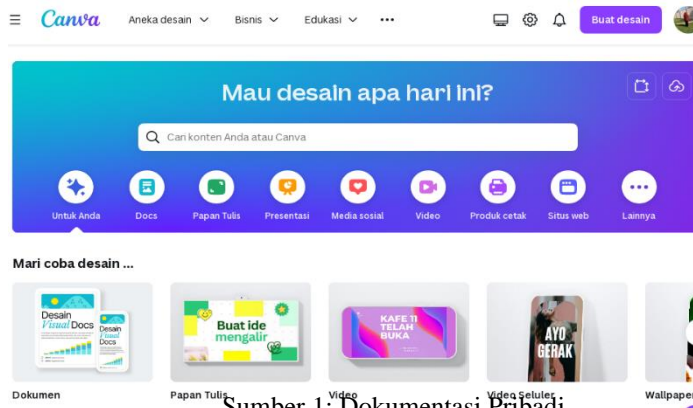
Canva Aneka desain Bisnis Edukasi ••• Buat desain

Mau desain apa hari ini?

Cari konten Anda atau Canva

Untuk Anda Docs Papan Tulis Presentasi Media sosial Video Produk cetak Situs web Lainnya

Mari coba desain ...

Desain Visual Docs

Desain Visual Docs

Buat ide mengalir

KAFE 11 TELAH BUKA

AYO GERAK

Dokumen Papan Tulis Video Video Seluler Wallpaper

Sumber 1: Dokumentasi Pribadi